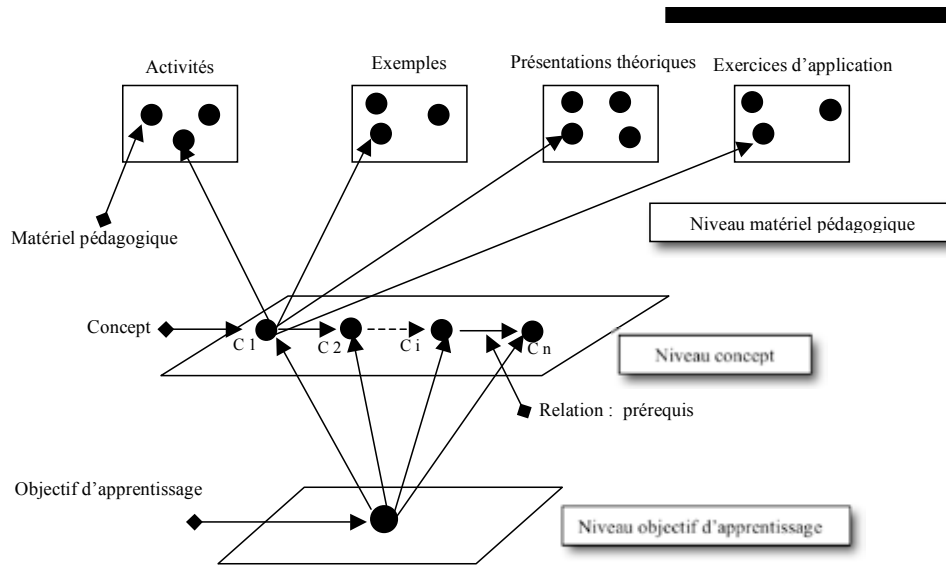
Activités

Exemples

Présentations théoriques

Exercices d'application

Matériel pédagogique

Niveau matériel pédagogique

Concept

C 1

C 2

C i

C n

Niveau concept

Relation : prérequis

Objectif d'apprentissage

Niveau objectif d'apprentissage